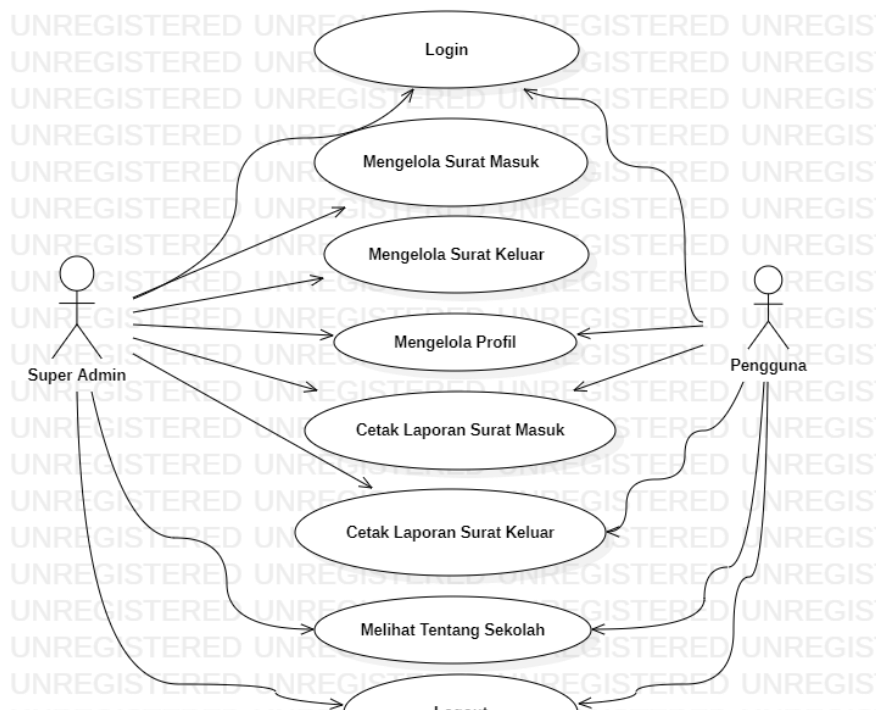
UNREGISTERED UNREGISTERED UNREGISTERED UNREGIS

Login

Mengelola Surat Masuk

Mengelola Surat Keluar

Mengelola Profil

Cetak Laporan Surat Masuk

Cetak Laporan Surat Keluar

Melihat Tentang Sekolah

Logout

Super Admin

Pengguna